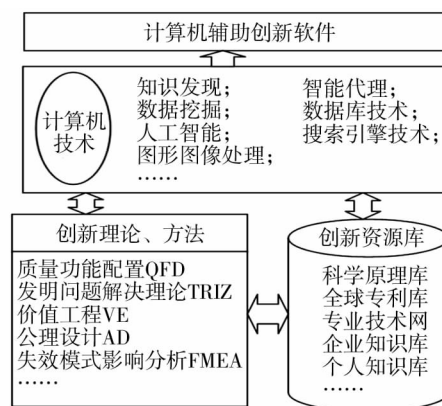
计算机辅助创新软件

计算机技术

知识发现；
数据挖掘；
人工智能；
图形图像处理；
……

智能代理；
数据库技术；
搜索引擎技术；

创新理论、方法

质量功能配置QFD
发明问题解决理论TRIZ
价值工程VE
公理设计AD
失效模式影响分析FMEA
……

创新资源库

科学原理库
全球专利库
专业技术网
企业知识库
个人知识库
……